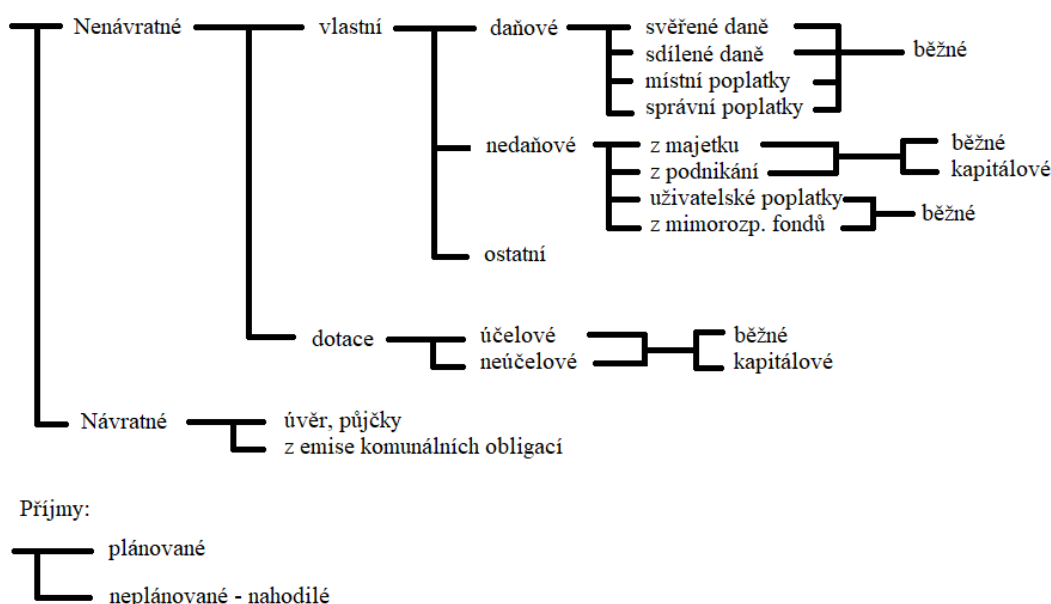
Nenávratné
vlastní
daňové
svěřené daně
sdílené daně
místní poplatky
správní poplatky
běžné
nedaňové
z majetku
z podnikání
běžné
kapitálové
uživatelské poplatky
z mimorozp. fondů
běžné
ostatní
dotace
účelové
neúčelové
běžné
kapitálové
Návratné
úvěr, půjčky
z emise komunálních obligací

Příjmy:
plánované
neplánované - nahodilé